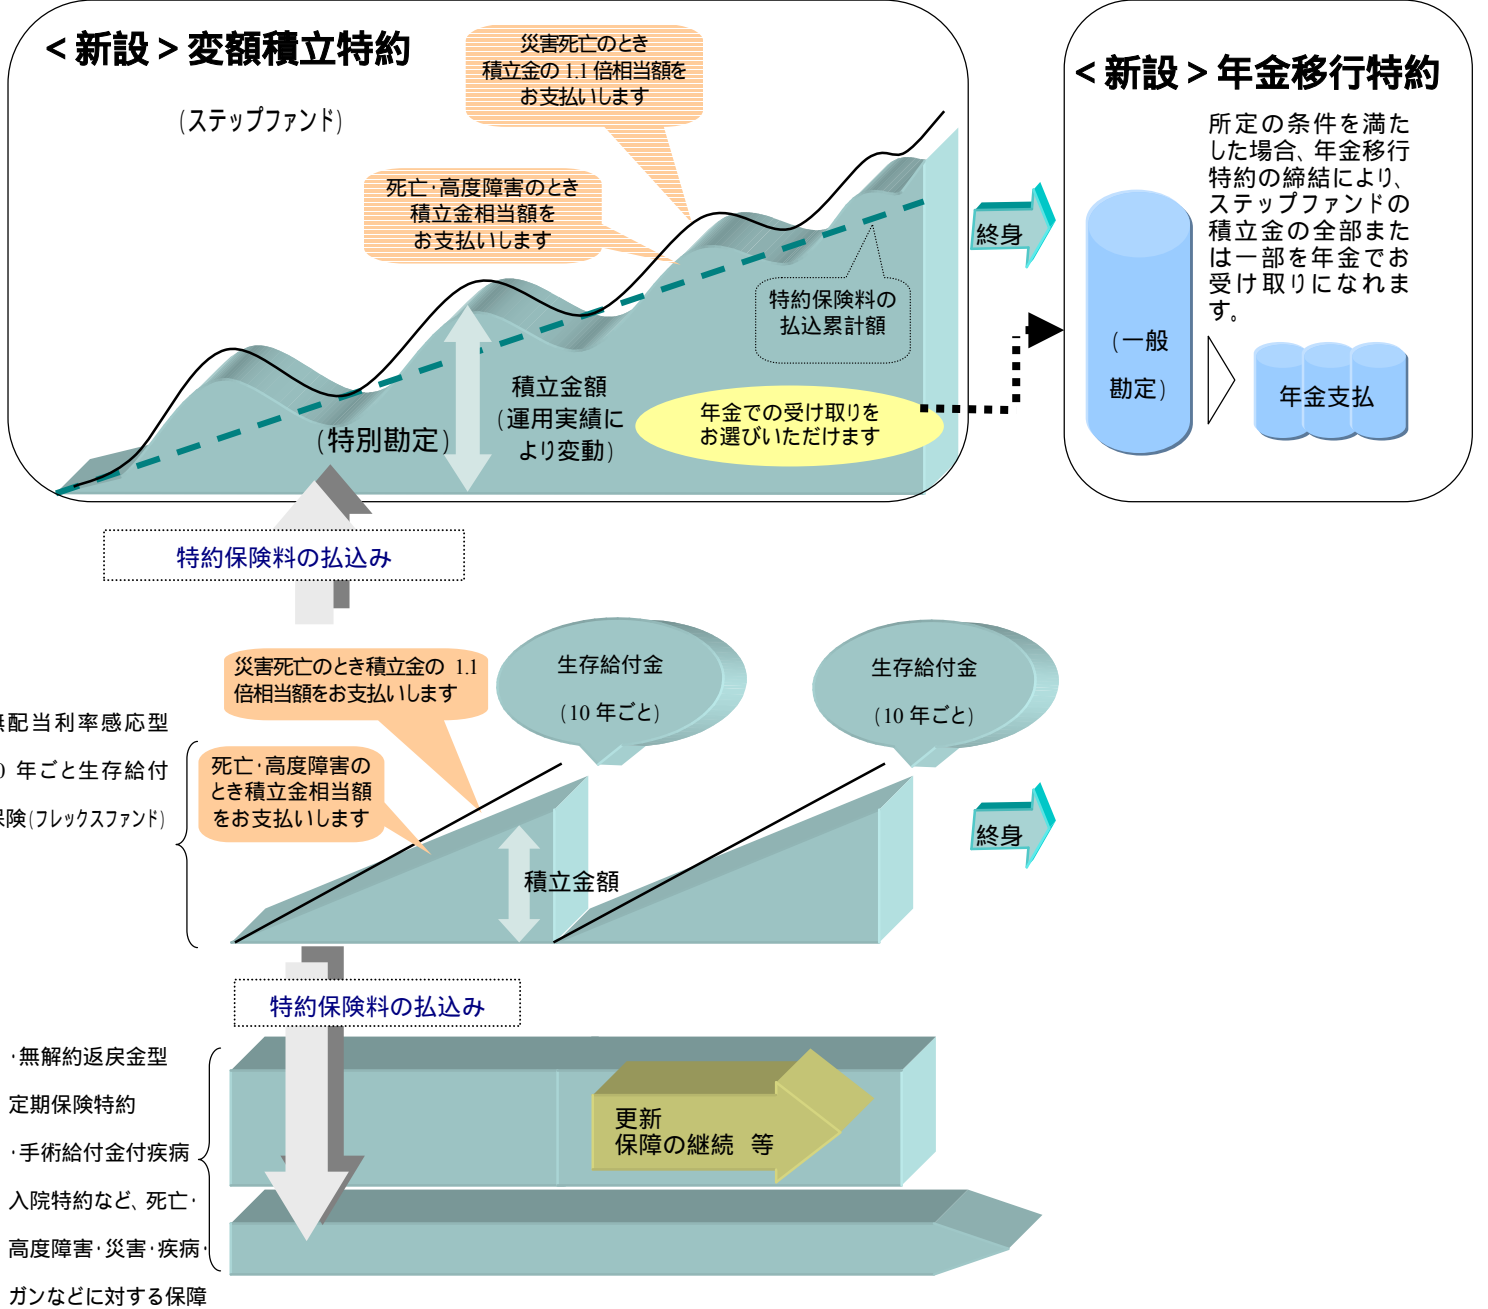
＜新設＞変額積立特約

（ステップファンド）

災害死亡のとき
積立金の 1.1 倍相当額を
お支払いします

死亡･高度障害のとき
積立金相当額を
お支払いします

特約保険料の
払込累計額

積立金額
（運用実績に
より変動）

（特別勘定）

年金での受け取りを
お選びいただけます

終身

＜新設＞年金移行特約

所定の条件を満たした場合、年金移行特約の締結により、ステップファンドの積立金の全部または一部を年金でお受け取りになれます。

（一般
勘定）

年金支払

特約保険料の払込み

災害死亡のとき積立金の 1.1 倍相当額をお支払いします

生存給付金
（10 年ごと）

生存給付金
（10 年ごと）

無配当利率感応型
0 年ごと生存給付
保険（フレックスファンド）

死亡･高度障害のとき積立金相当額をお支払いします

積立金額

終身

特約保険料の払込み

･無解約返戻金型
定期保険特約
･手術給付金付疾病
入院特約など、死亡･
高度障害･災害･疾病･
ガンなどに対する保障

更新
保障の継続　等